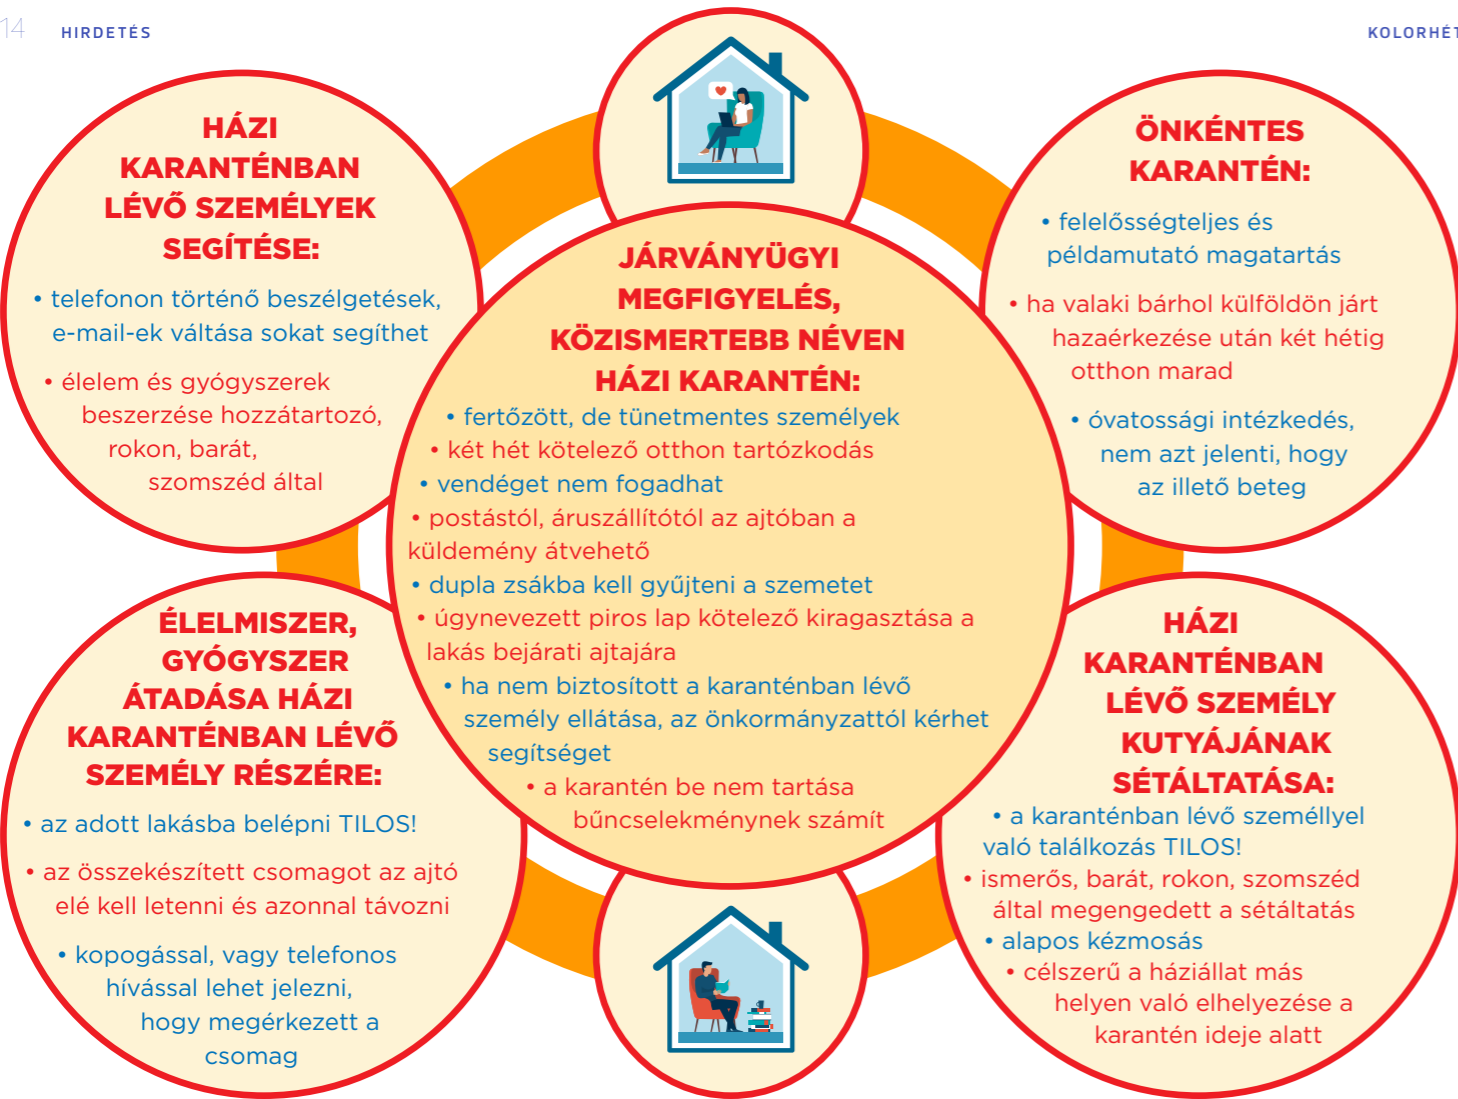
14 HIRDETÉS

KOLORHÉT

HÁZI KARANTÉNBAN LÉVŐ SZEMÉLYEK SEGÍTÉSE:

• telefonon történő beszélgetések, e-mail-ek váltása sokat segíthet

• élelem és gyógyszerek beszerzése hozzátartozó, rokon, barát, szomszéd által

JÁRVÁNYÜGYI MEGFIGYELÉS, KÖZISMERTEBB NÉVEN HÁZI KARANTÉN:

• fertőzött, de tünetmentes személyek

• két hét kötelező otthon tartózkodás

• vendéget nem fogadhat

• postástól, áruszállítótól az ajtóban a küldemény átvehető

• dupla zsákba kell gyűjteni a szemetet

• úgynevezett piros lap kötelező kiragasztása a lakás bejárati ajtajára

• ha nem biztosított a karanténban lévő személy ellátása, az önkormányzattól kérhet segítséget

• a karantén be nem tartása bűncselekménynek számít

ÖNKÉNTES KARANTÉN:

• felelősségteljes és példamutató magatartás

• ha valaki bárhol külföldön járt hazaérkezése után két hétig otthon marad

• óvatossági intézkedés, nem azt jelenti, hogy az illető beteg

ÉLELMISZER, GYÓGYSZER ÁTADÁSA HÁZI KARANTÉNBAN LÉVŐ SZEMÉLY RÉSZÉRE:

• az adott lakásba belépni TILOS!

• az összekészített csomagot az ajtó elé kell letenni és azonnal távozni

• kopogással, vagy telefonos hívással lehet jelezni, hogy megérkezett a csomag

HÁZI KARANTÉNBAN LÉVŐ SZEMÉLY KUTYÁJÁNAK SÉTÁLTATÁSA:

• a karanténban lévő személlyel való találkozás TILOS!

• ismerős, barát, rokon, szomszéd által megengedett a sétáltatás

• alapos kézmosás

• célszerű a háziállat más helyen való elhelyezése a karantén ideje alatt